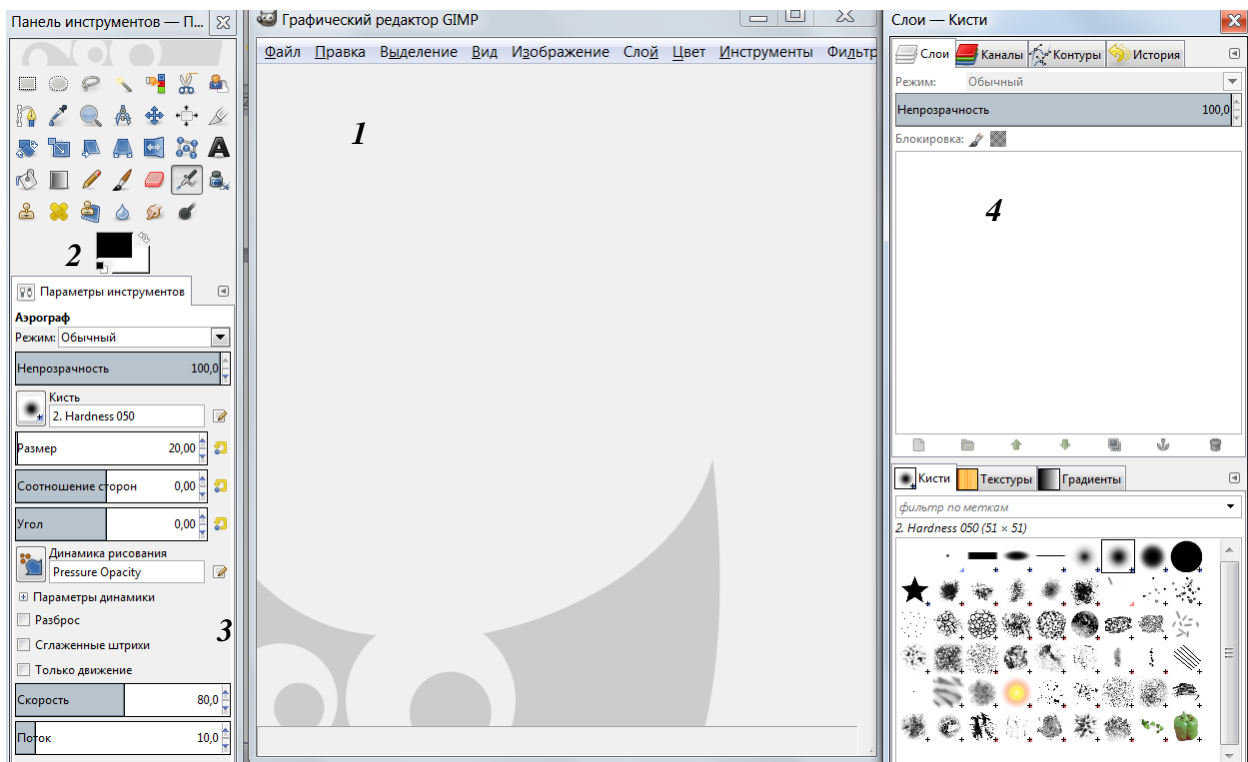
Панель инструментов — П...

Графический редактор GIMP

Файл Правка Выделение Вид Изображение Слой Цвет Инструменты Фильтр

Слои — Кисти

1

2

Параметры инструментов

Аэрограф

Режим: Обычный

Непрозрачность 100,0

Кисть

2. Hardness 050

Размер 20,00

Соотношение сторон 0,00

Угол 0,00

Динамика рисования

Pressure Opacity

Параметры динамики

Разброс

Сглаженные штрихи

Только движение

3

Скорость 80,0

Поток 10,0

Слои Каналы Контуры История

Режим: Обычный

Непрозрачность 100,0

Блокировка:

4

Кисти Текстуры Градиенты

фильтр по меткам

2. Hardness 050 (51 × 51)